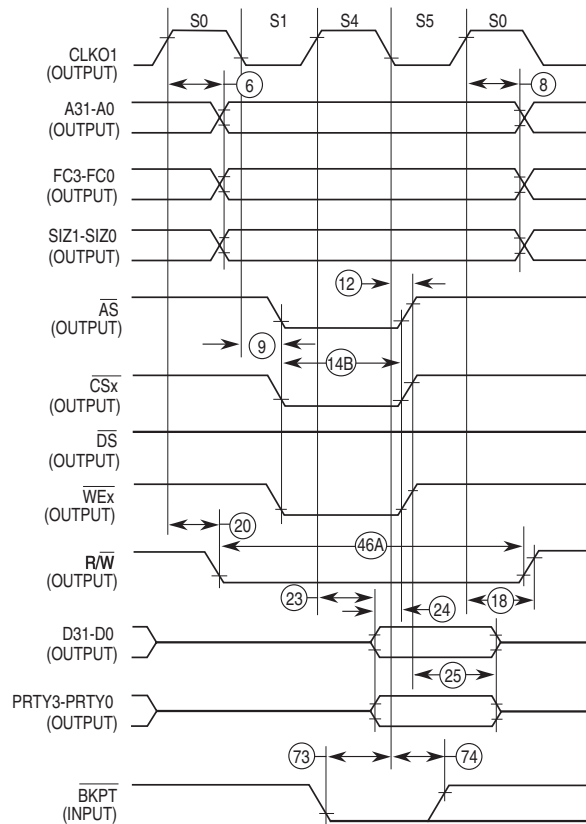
S0 S1 S4 S5 S0

CLKO1
(OUTPUT)

6

8

A31-A0
(OUTPUT)

FC3-FC0
(OUTPUT)

SIZ1-SIZ0
(OUTPUT)

12

$\overline{AS}$
(OUTPUT)

9

14B

$\overline{CSx}$
(OUTPUT)

$\overline{DS}$
(OUTPUT)

$\overline{WEx}$
(OUTPUT)

20

46A

R/$\overline{W}$
(OUTPUT)

23

24

18

D31-D0
(OUTPUT)

25

PRTY3-PRTY0
(OUTPUT)

73

74

$\overline{BKPT}$
(INPUT)